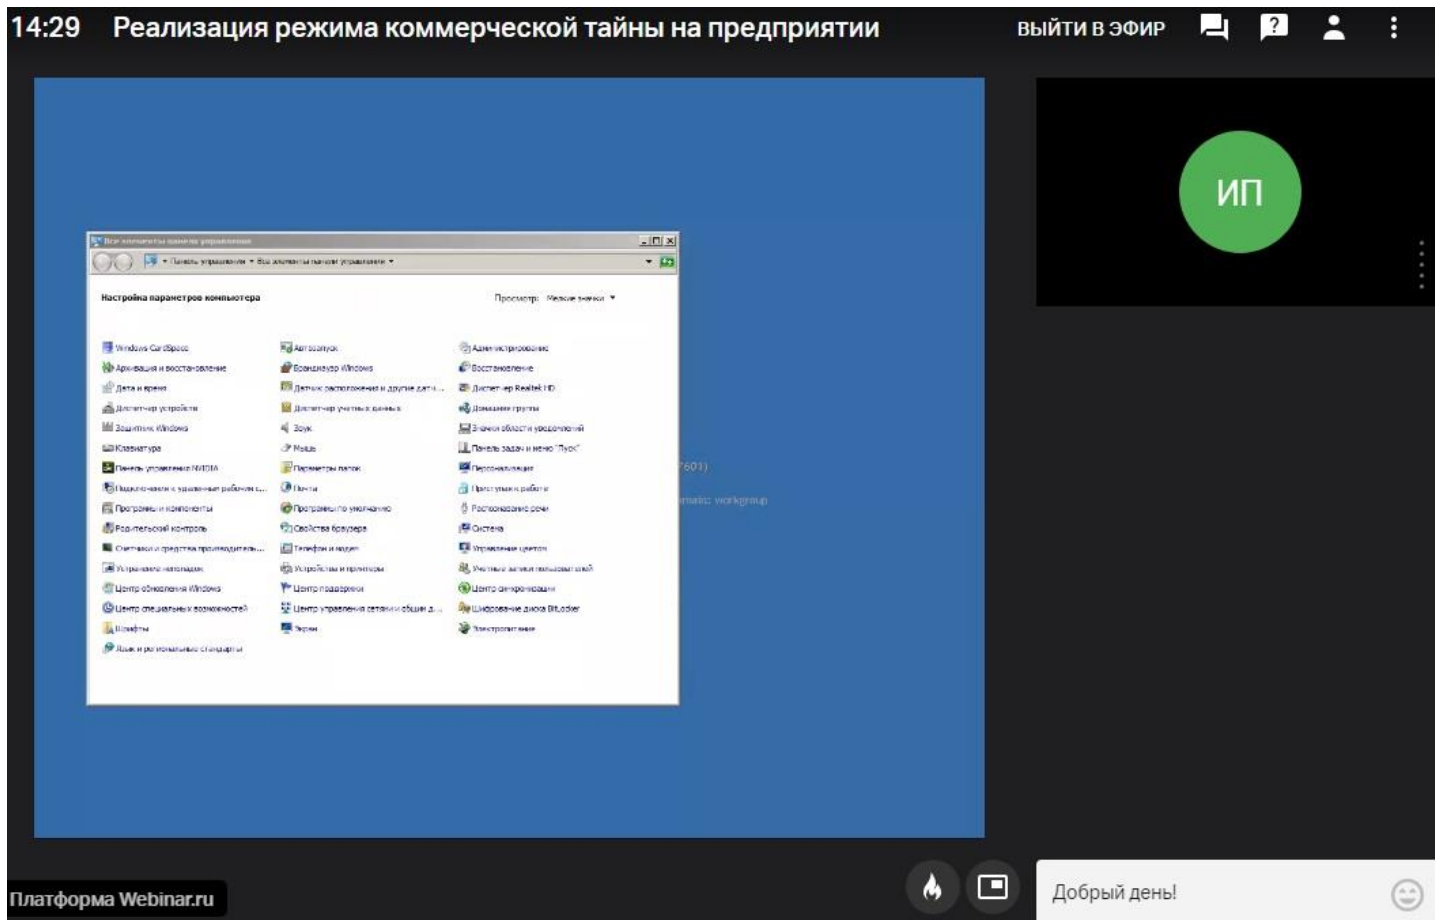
14:29 Реализация режима коммерческой тайны на предприятии

ВЫЙТИ В ЭФИР

ИП

Все элементы панели управления

Панель управления ▸ Все элементы панели управления ▸

Настройка параметров компьютера

Просмотр: Мелкие значки ▾

| | | |
|---|---|---|
| Windows CardSpace | Автозапуск | Администрирование |
| Архивация и восстановление | Брандмауэр Windows | Восстановление |
| Дата и время | Датчик расположения и другие датч... | Диспетчер Realtek HD |
| Диспетчер устройств | Диспетчер учетных данных | Домашняя группа |
| Защитник Windows | Звук | Значки области уведомлений |
| Клавиатура | Мышь | Панель задач и меню "Пуск" |
| Панель управления NVIDIA | Параметры папок | Персонализация |
| Подключения к удаленным рабочим с... | Почта | Приступая к работе |
| Программы и компоненты | Программы по умолчанию | Распознавание речи |
| Родительский контроль | Свойства браузера | Система |
| Счетчики и средства производитель... | Телефон и модем | Управление цветом |
| Устранение неполадок | Устройства и принтеры | Учетные записи пользователей |
| Центр обновления Windows | Центр поддержки | Центр синхронизации |
| Центр специальных возможностей | Центр управления сетями и общим д... | Шифрование диска BitLocker |
| Шрифты | Экран | Электропитание |
| Язык и региональные стандарты | | |

7601)

main: workgroup

Платформа Webinar.ru

Добрый день!